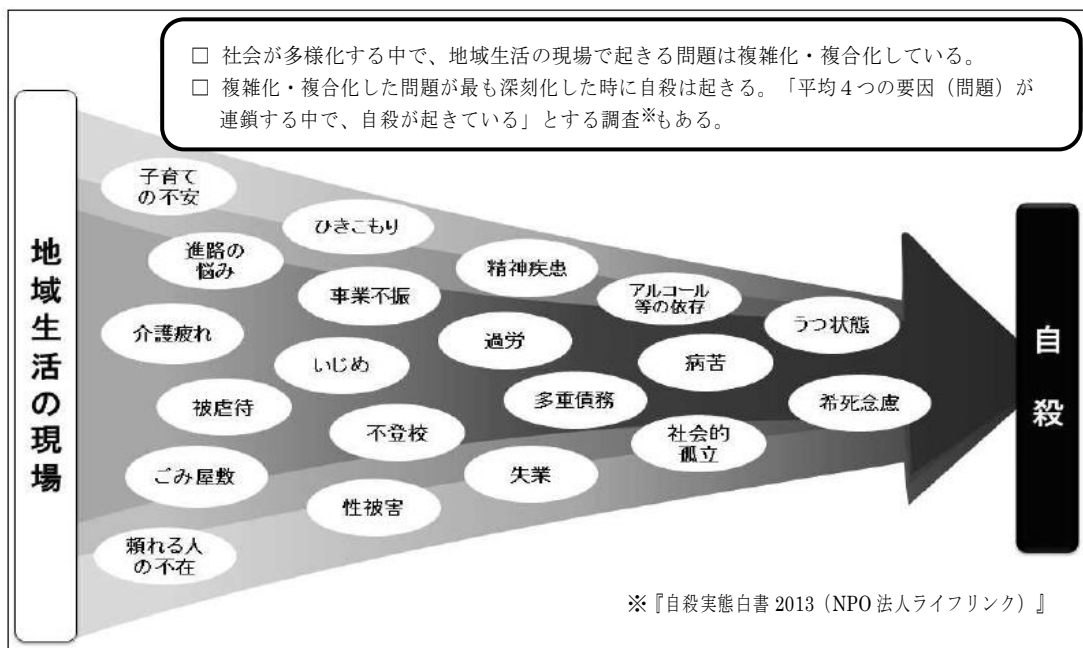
□ 社会が多様化する中で、地域生活の現場で起きる問題は複雑化・複合化している。
□ 複雑化・複合化した問題が最も深刻化した時に自殺は起きる。「平均4つの要因（問題）が連鎖する中で、自殺が起きている」とする調査※もある。

地域生活の現場

子育ての不安
進路の悩み
介護疲れ
被虐待
ごみ屋敷
頼れる人の不在
ひきこもり
事業不振
いじめ
不登校
性被害
精神疾患
過労
多重債務
失業
アルコール等の依存
病苦
社会的孤立
うつ状態
希死念慮

自殺

※『自殺実態白書 2013（NPO 法人ライフリンク）』